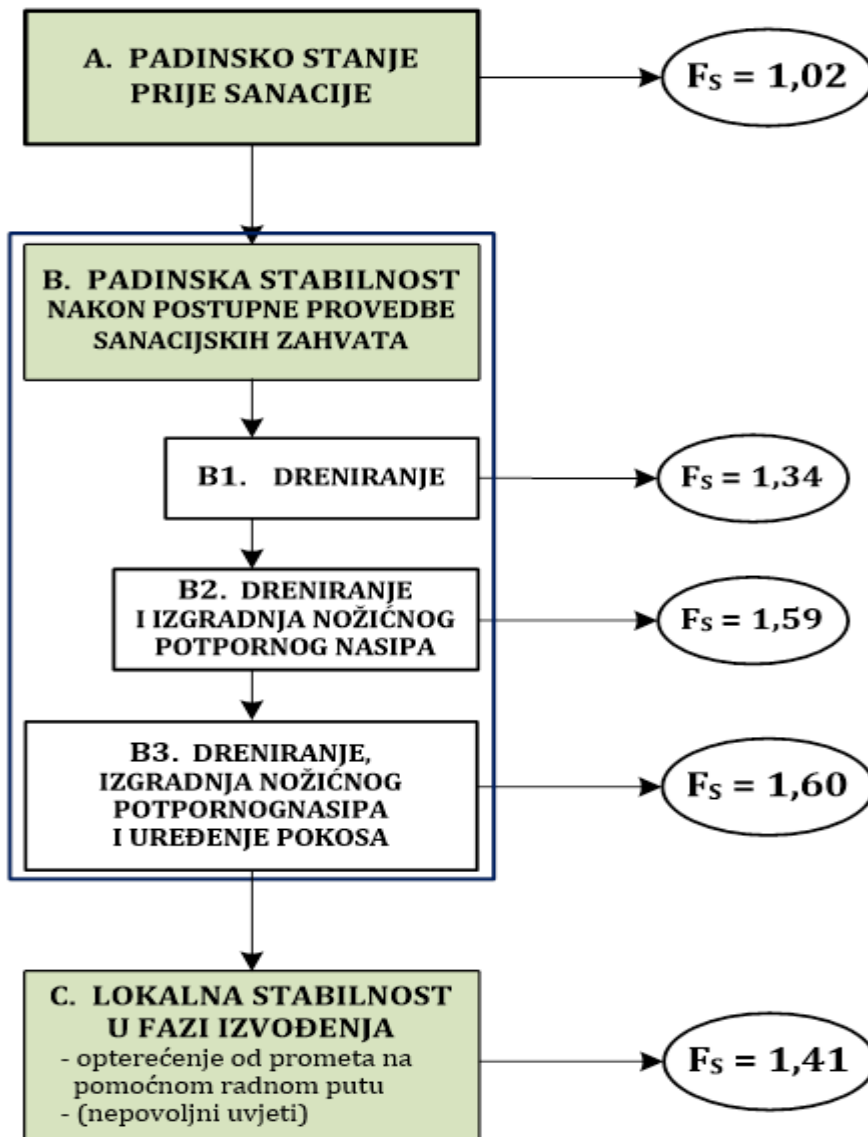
A. PADINSKO STANJE PRIJE SANACIJE

$F_S = 1,02$

B. PADINSKA STABILNOST NAKON POSTUPNE PROVEDBE SANACIJSKIH ZAHVATA

B1. DRENIRANJE

$F_S = 1,34$

B2. DRENIRANJE I IZGRADNJA NOŽIĆNOG POTPORNOG NASIPA

$F_S = 1,59$

B3. DRENIRANJE, IZGRADNJA NOŽIĆNOG POTPORNOGNASIPA I UREĐENJE POKOSA

$F_S = 1,60$

C. LOKALNA STABILNOST U FAZI IZVOĐENJA
- opterećenje od prometa na pomoćnom radnom putu
- (nepovoljni uvjeti)

$F_S = 1,41$